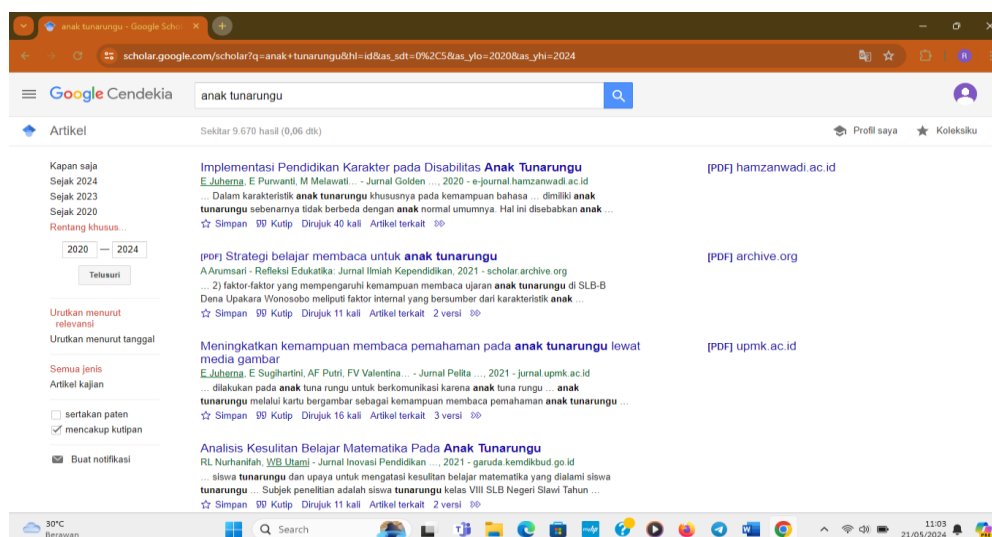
anak tunarungu - Google Schol ×

scholar.google.com/scholar?q=anak+tunarungu&hl=id&as_sdt=0%2C5&as_ylo=2020&as_yhi=2024

Google Cendekia

anak tunarungu

Artikel

Sekitar 9.670 hasil (0,06 dtk)

Profil saya

Koleksiku

Kapan saja
Sejak 2024
Sejak 2023
Sejak 2020
Rentang khusus...

2020 — 2024

Telusuri

Urutkan menurut relevansi
Urutkan menurut tanggal

Semua jenis
Artikel kajian

sertakan paten
mencakup kutipan

Buat notifikasi

Implementasi Pendidikan Karakter pada Disabilitas Anak Tunarungu
E Juherna, E Purwanti, M Melawati... - Jurnal Golden ..., 2020 - e-journal.hamzanwadi.ac.id
... Dalam karakteristik anak tunarungu khususnya pada kemampuan bahasa ... dimiliki anak tunarungu sebenarnya tidak berbeda dengan anak normal umumnya. Hal ini disebabkan anak ...
Simpan Kutip Dirujuk 40 kali Artikel terkait

[PDF] hamzanwadi.ac.id

[PDF] Strategi belajar membaca untuk anak tunarungu
A Arumsari - Refleksi Edukatika: Jurnal Ilmiah Kependidikan, 2021 - scholar.archive.org
... 2) faktor-faktor yang mempengaruhi kemampuan membaca ujaran anak tunarungu di SLB-B Dena Upakara Wonosobo meliputi faktor internal yang bersumber dari karakteristik anak ...
Simpan Kutip Dirujuk 11 kali Artikel terkait 2 versi

[PDF] archive.org

Meningkatkan kemampuan membaca pemahaman pada anak tunarungu lewat media gambar
E Juherna, E Sugihartini, AF Putri, FV Valentina... - Jurnal Pelita ..., 2021 - jurnal.upmk.ac.id
... dilakukan pada anak tuna rungu untuk berkomunikasi karena anak tuna rungu ... anak tunarungu melalui kartu bergambar sebagai kemampuan membaca pemahaman anak tunarungu ...
Simpan Kutip Dirujuk 16 kali Artikel terkait 3 versi

[PDF] upmk.ac.id

Analisis Kesulitan Belajar Matematika Pada Anak Tunarungu
RL Nurhanifah, WB Utami - Jurnal Inovasi Pendidikan ..., 2021 - garuda.kemdikbud.go.id
... siswa tunarungu dan upaya untuk mengatasi kesulitan belajar matematika yang dialami siswa tunarungu ... Subjek penelitian adalah siswa tunarungu kelas VIII SLB Negeri Slawi Tahun ...
Simpan Kutip Dirujuk 11 kali Artikel terkait 2 versi

30°C
Berawan
Search
11:03
21/05/2024